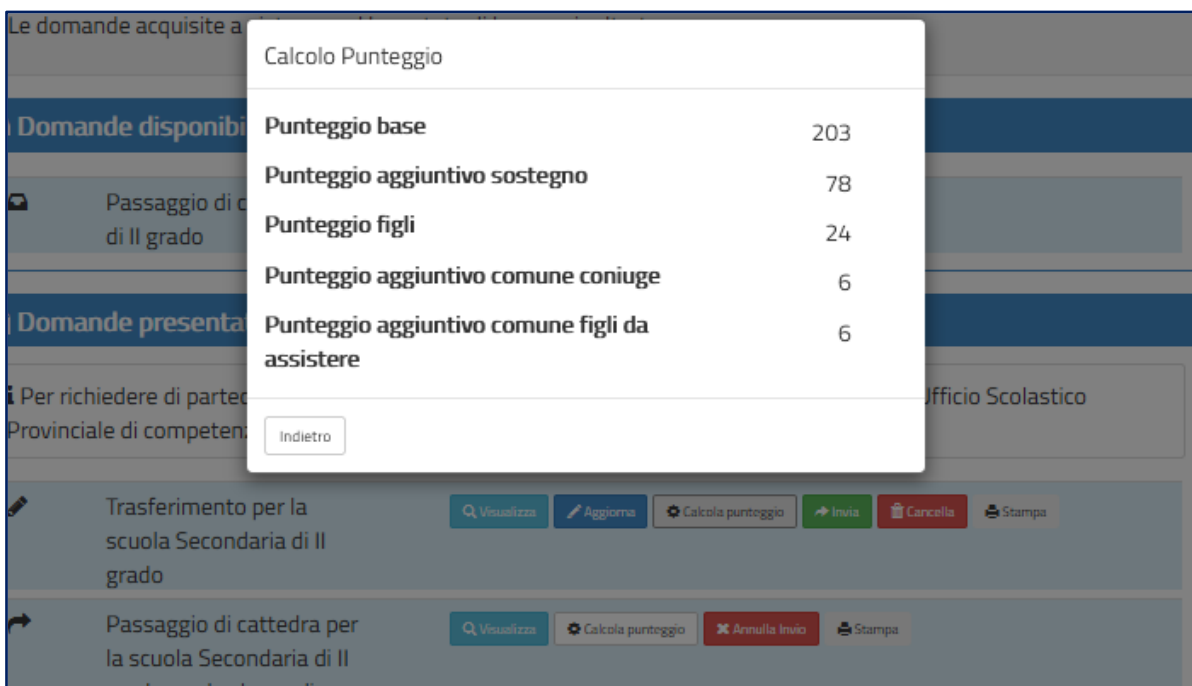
Le domande acquisite a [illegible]

Calcolo Punteggio

| | |
|---|---|
| Punteggio base | 203 |
| Punteggio aggiuntivo sostegno | 78 |
| Punteggio figli | 24 |
| Punteggio aggiuntivo comune coniuge | 6 |
| Punteggio aggiuntivo comune figli da assistere | 6 |

Indietro

Domande disponibi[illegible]

Passaggio di c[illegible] di II grado

Domande presentat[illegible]

Per richiedere di partec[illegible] Ufficio Scolastico Provinciale di competen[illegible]

Trasferimento per la scuola Secondaria di II grado

Visualizza Aggiorna Calcola punteggio Invia Cancella Stampa

Passaggio di cattedra per la scuola Secondaria di II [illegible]

Visualizza Calcola punteggio Annulla Invio Stampa